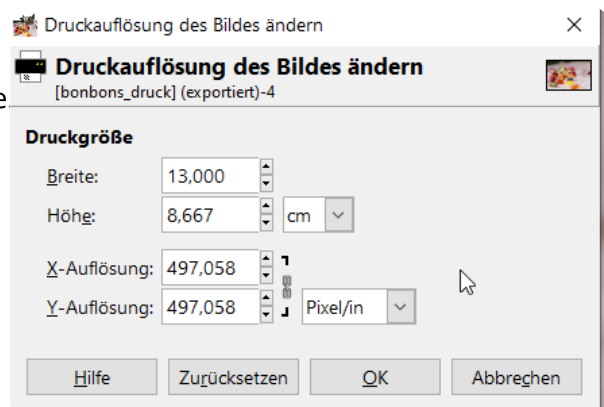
Druckauflösung des Bildes ändern ×

Druckauflösung des Bildes ändern
[bonbons_druck] (exportiert)-4

Druckgröße

Breite: 13,000

Höhe: 8,667 cm

X-Auflösung: 497,058

Y-Auflösung: 497,058 Pixel/in

Hilfe Zurücksetzen OK Abbrechen